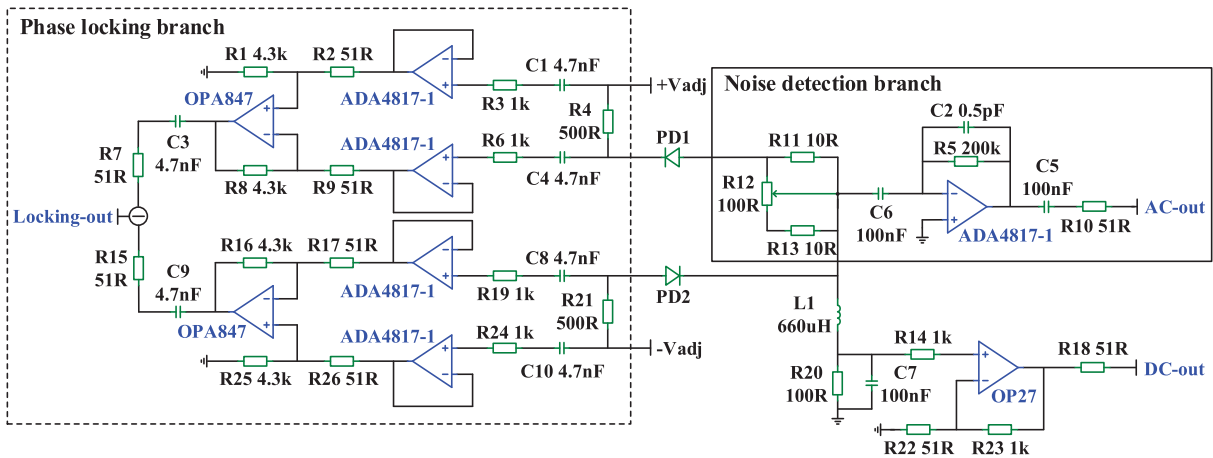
Phase locking branch

R1 4.3k
R2 51R
C1 4.7nF
+Vadj
OPA847
ADA4817-1
R3 1k
R4 500R
C3 4.7nF
R7 51R
ADA4817-1
R6 1k
C4 4.7nF
PD1
R8 4.3k
R9 51R
Locking-out
R15 51R
R16 4.3k
R17 51R
C8 4.7nF
C9 4.7nF
ADA4817-1
R19 1k
PD2
R21 500R
OPA847
ADA4817-1
R24 1k
-Vadj
R25 4.3k
R26 51R
C10 4.7nF

Noise detection branch

C2 0.5pF
R11 10R
R5 200k
C5 100nF
R12 100R
C6 100nF
R10 51R
AC-out
ADA4817-1
R13 10R
L1 660uH
R14 1k
R18 51R
R20 100R
C7 100nF
DC-out
OP27
R22 51R
R23 1k